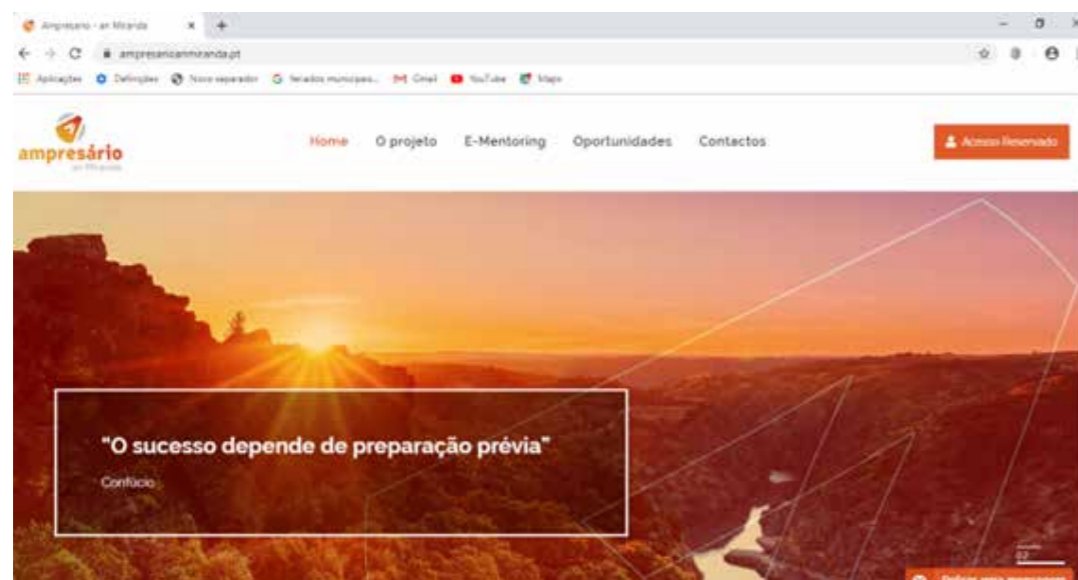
Ampresário - em Miranda
ampresarioemmiranda.pt
Aplicações Definições Novo separador Serviços municipais... Gmail YouTube Maps

ampresário
em Miranda

Home O projeto E-Mentoring Oportunidades Contactos

Acesso Reservado

“O sucesso depende de preparação prévia”

Confúcio

02

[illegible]